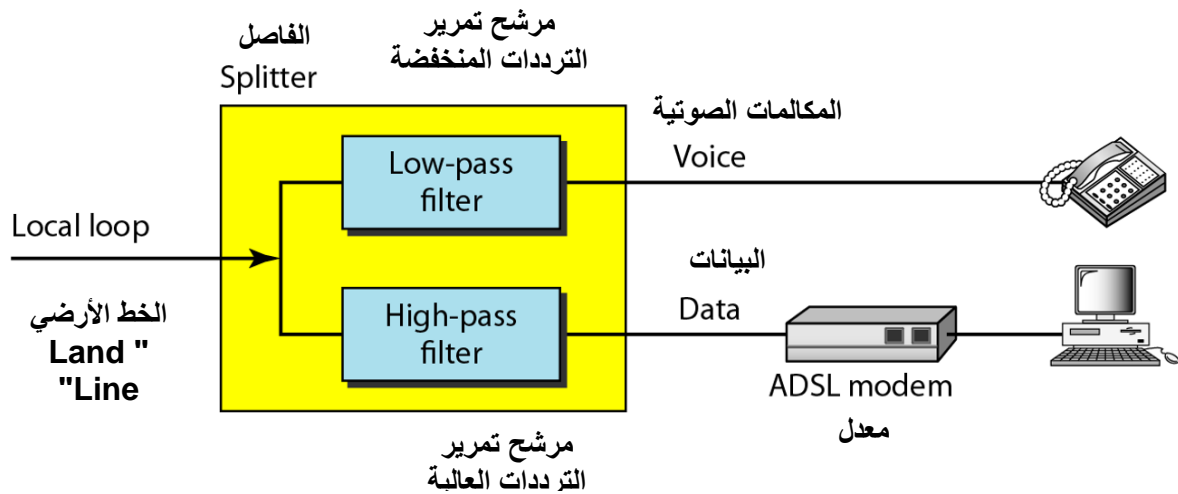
الفاصل
Splitter

مرشح تمرير
الترددات المنخفضة

المكالمات الصوتية
Voice

Low-pass filter

Local loop

البيانات
Data

High-pass filter

الخط الأرضي
" Land
"Line

ADSL modem
معدل

مرشح تمرير
الترددات العالية